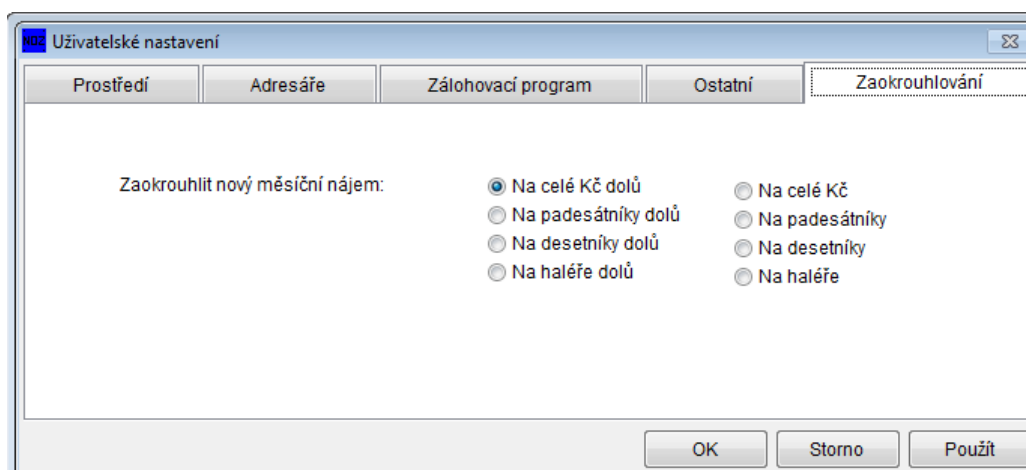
N02 Uživatelské nastavení

Prostředí | Adresáře | Zálohovací program | Ostatní | Zaokrouhlování

Zaokrouhlit nový měsíční nájem:

Na celé Kč dolů
Na padesátníky dolů
Na desetníky dolů
Na haléře dolů

Na celé Kč
Na padesátníky
Na desetníky
Na haléře

OK Storno Použít